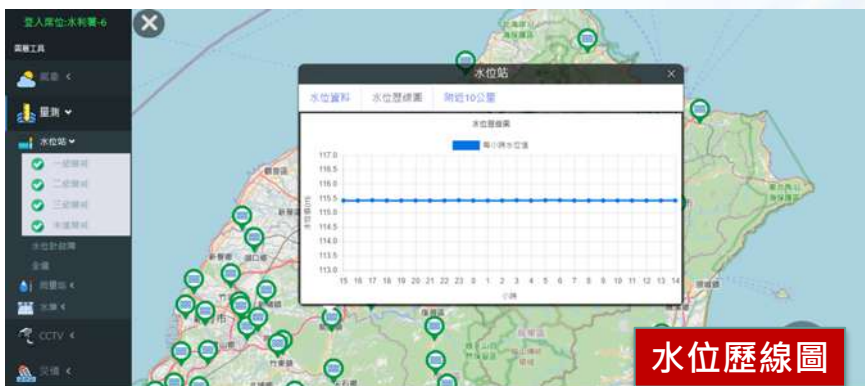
登入席位:水利署-6

圖層工具

氣象

量測

水位站

一級警戒

二級警戒

三級警戒

未達警戒

水位計設備

全國

雨量站

水庫

CCTV

災情

水位站

水位資料

水位歷線圖

附近10公里

水位歷線圖

每小時水位值

| 117.0 |
|---|
| 116.5 |
| 116.0 |
| 115.5 |
| 115.0 |
| 114.5 |
| 114.0 |
| 113.5 |
| 113.0 |

水位高(m)

15 16 17 18 19 20 21 22 23 0 1 2 3 4 5 6 7 8 9 10 11 12 13 14

小時

水位歷線圖